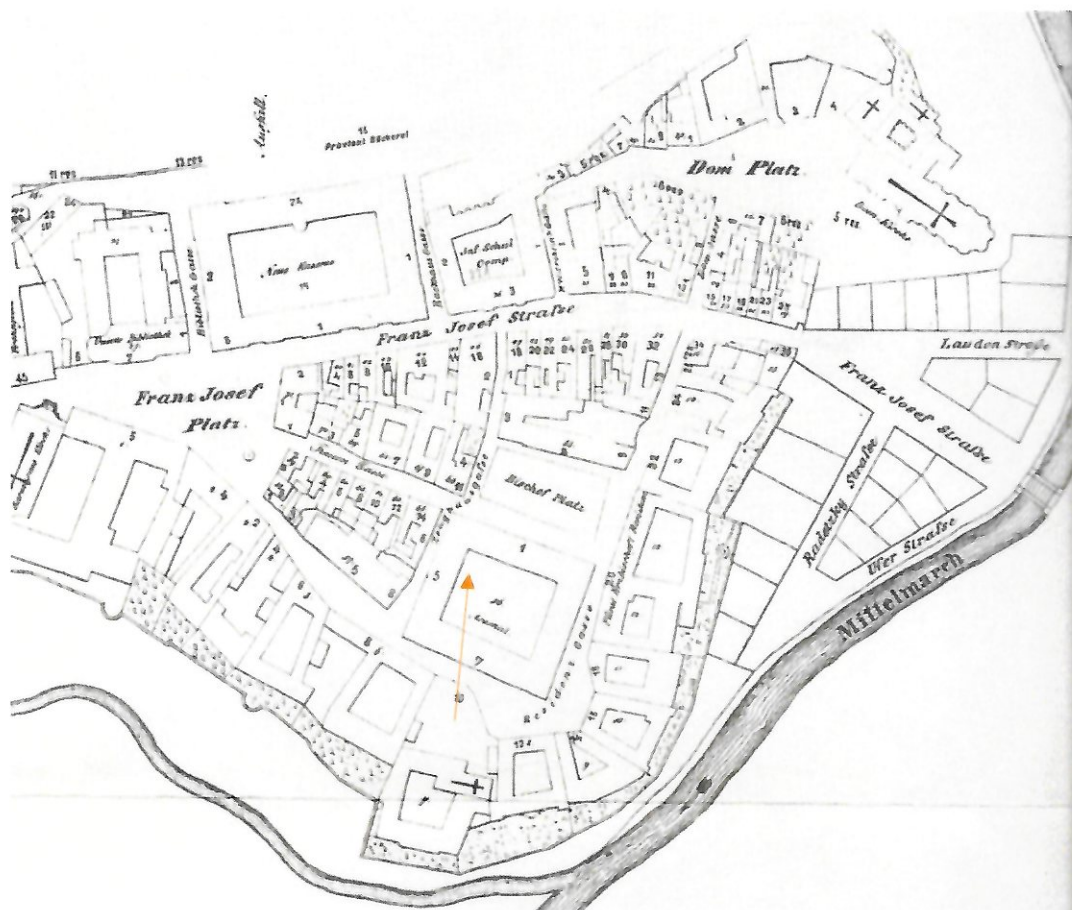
Proviant Bäckerei

Dom Platz

Neue Kaserne

Inf. Schul Comp.

Theresian. Bibliothek

Franz Josef Strafse

Franz Josef Platz

Bischof Platz

Franz Josef Strafse

Lauden Strafse

Radetzky Strafse

Ufer Strafse

Mittelmarch

Residenz Gasse

Dom Kirche